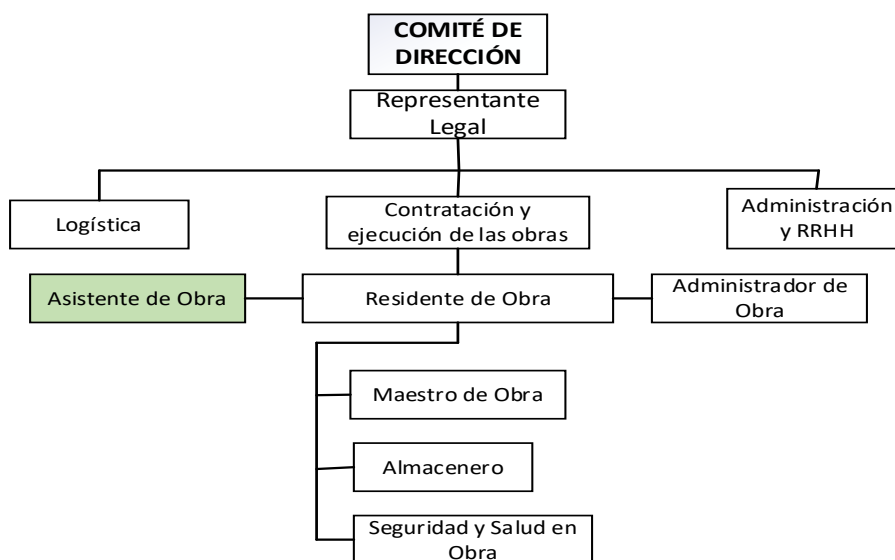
COMITÉ DE DIRECCIÓN

Representante Legal

Logística

Contratación y ejecución de las obras

Administración y RRHH

Asistente de Obra

Residente de Obra

Administrador de Obra

Maestro de Obra

Almacenero

Seguridad y Salud en Obra